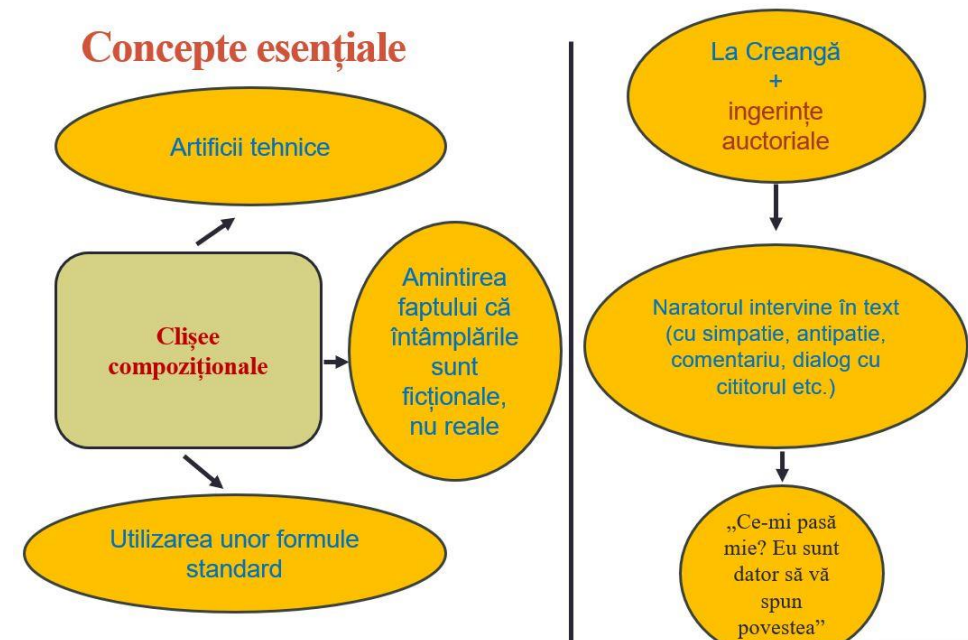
Concepte esențiale

Artificii tehnice

Clișee compoziționale

Amintirea faptului că întâmplările sunt ficționale, nu reale

Utilizarea unor formule standard

La Creangă + ingerințe auctoriale

Naratorul intervine în text (cu simpatie, antipatie, comentariu, dialog cu cititorul etc.)

„Ce-mi pasă mie? Eu sunt dator să vă spun povestea”